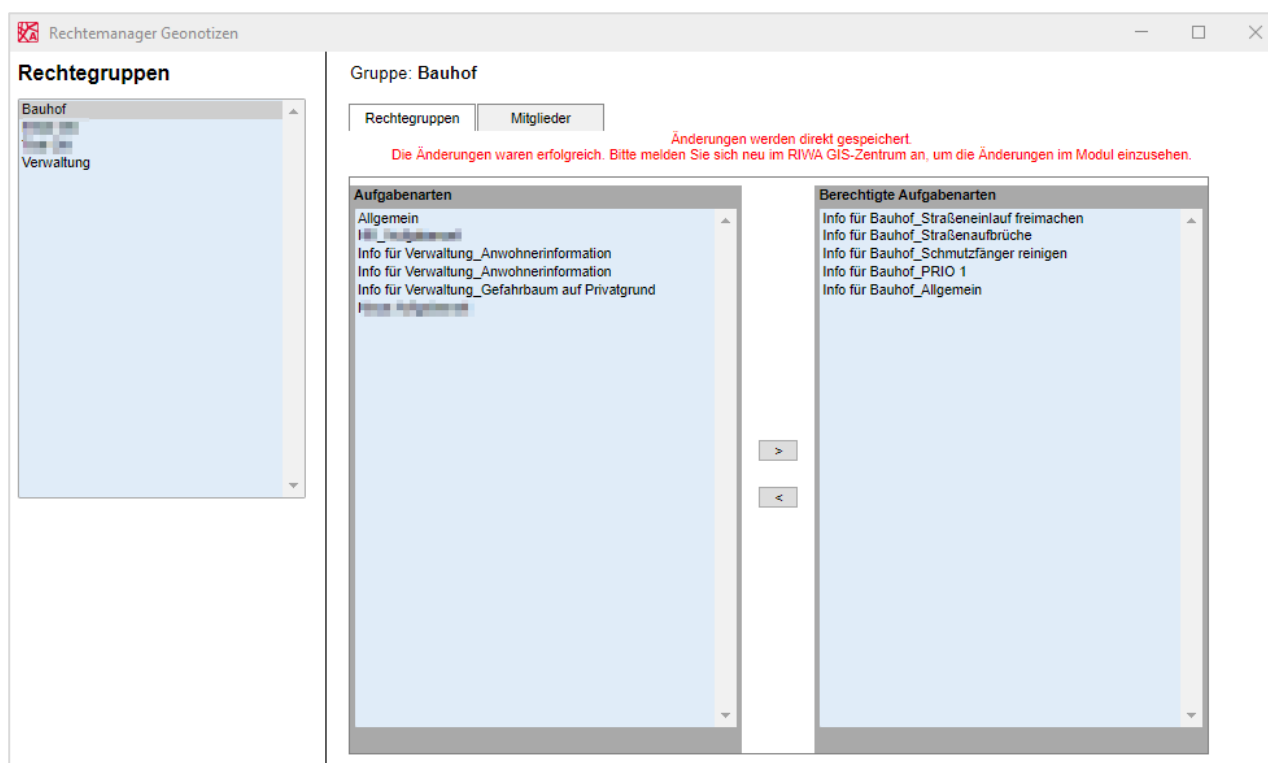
Rechtemanager Geonotizen

Rechtegruppen

Bauhof
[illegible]
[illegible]
Verwaltung

Gruppe: Bauhof

Rechtegruppen | Mitglieder

Änderungen werden direkt gespeichert.
Die Änderungen waren erfolgreich. Bitte melden Sie sich neu im RIWA GIS-Zentrum an, um die Änderungen im Modul einzusehen.

Aufgabenarten
Allgemein
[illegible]
Info für Verwaltung_Anwohnerinformation
Info für Verwaltung_Anwohnerinformation
Info für Verwaltung_Gefahrbaum auf Privatgrund
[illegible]

>
<

Berechtigte Aufgabenarten
Info für Bauhof_Straßeneinlauf freimachen
Info für Bauhof_Straßenaufbrüche
Info für Bauhof_Schmutzfänger reinigen
Info für Bauhof_PRIO 1
Info für Bauhof_Allgemein